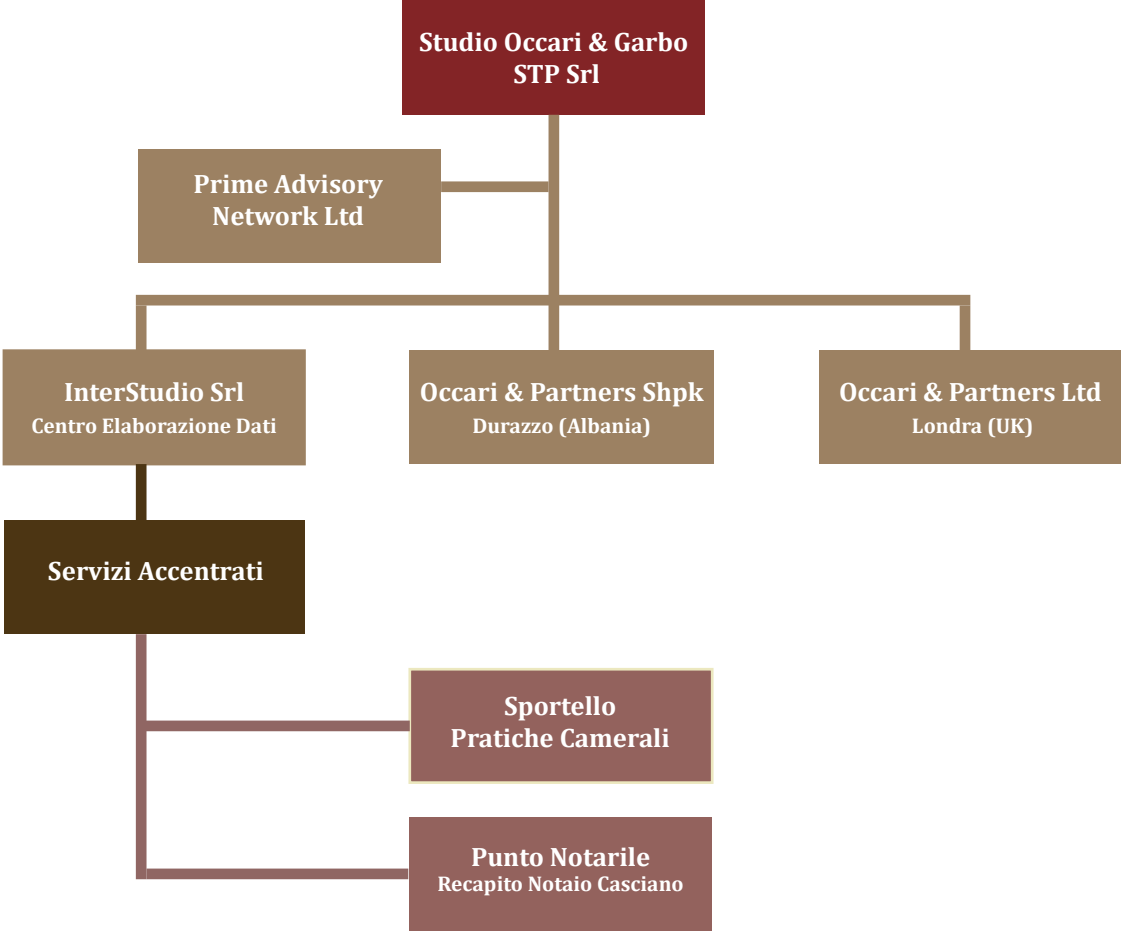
Studio Occari & Garbo
STP Srl

Prime Advisory
Network Ltd

InterStudio Srl
Centro Elaborazione Dati

Occari & Partners Shpk
Durazzo (Albania)

Occari & Partners Ltd
Londra (UK)

Servizi Accentrati

Sportello
Pratiche Camerali

Punto Notarile
Recapito Notaio Casciano